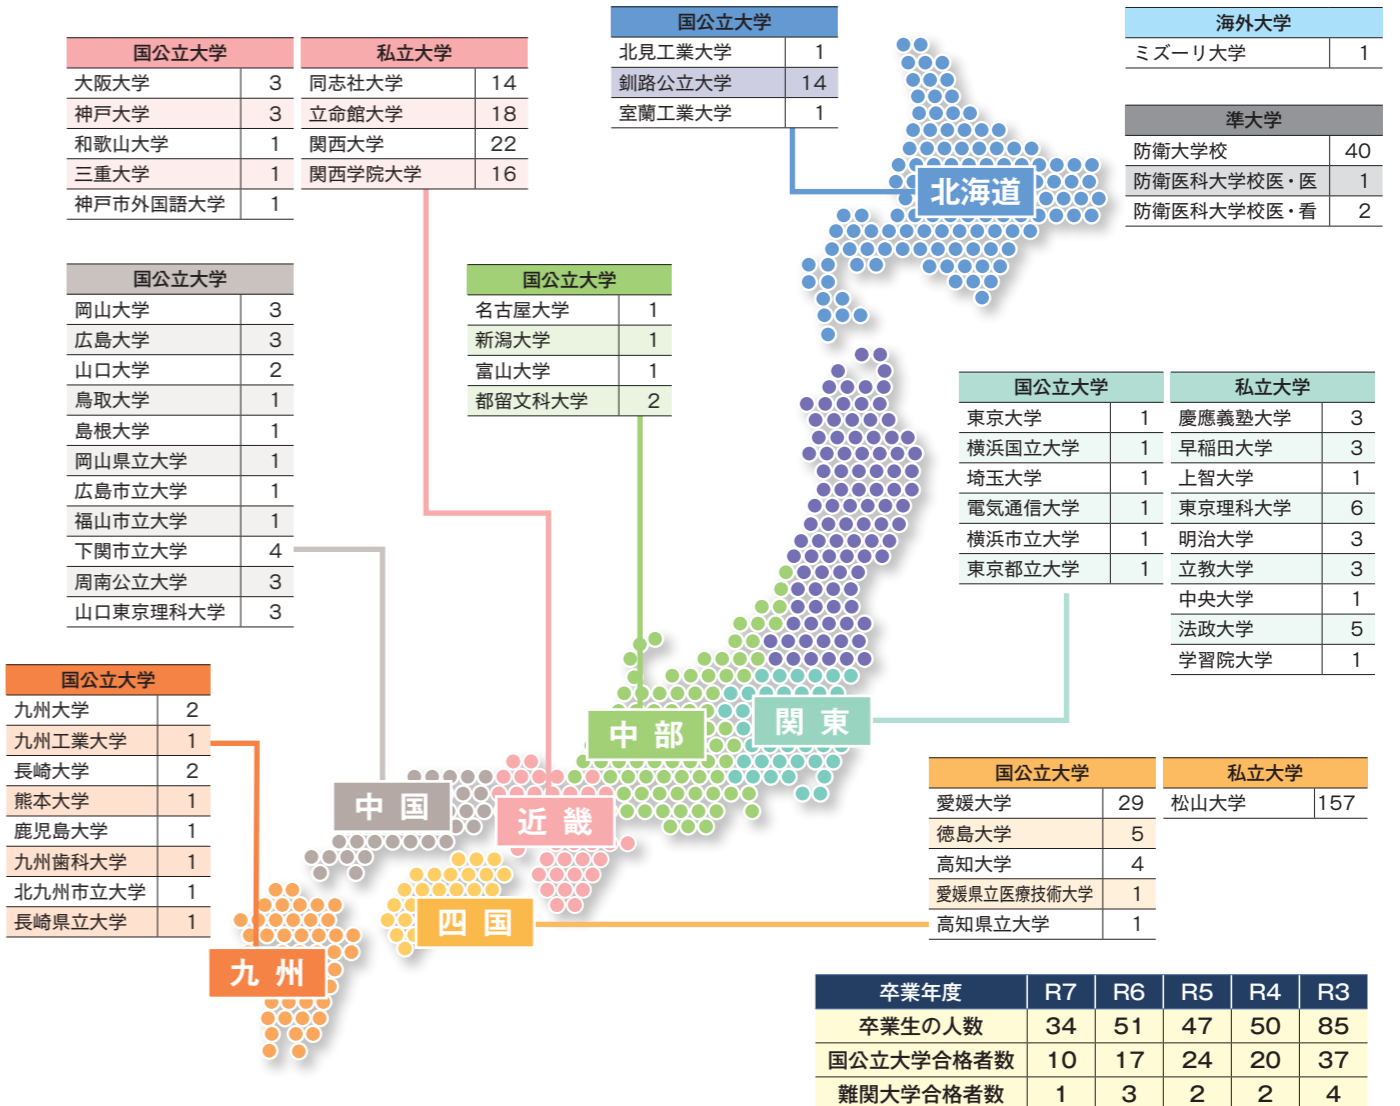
| 国公立大学 | |
|---|---|
| 大阪大学 | 3 |
| 神戸大学 | 3 |
| 和歌山大学 | 1 |
| 三重大学 | 1 |
| 神戸市外国語大学 | 1 |

| 私立大学 | |
|---|---|
| 同志社大学 | 14 |
| 立命館大学 | 18 |
| 関西大学 | 22 |
| 関西学院大学 | 16 |

| 国公立大学 | |
|---|---|
| 北見工業大学 | 1 |
| 釧路公立大学 | 14 |
| 室蘭工業大学 | 1 |

| 海外大学 | |
|---|---|
| ミズーリ大学 | 1 |

| 準大学 | |
|---|---|
| 防衛大学校 | 40 |
| 防衛医科大学校医・医 | 1 |
| 防衛医科大学校医・看 | 2 |

北海道

| 国公立大学 | |
|---|---|
| 岡山大学 | 3 |
| 広島大学 | 3 |
| 山口大学 | 2 |
| 鳥取大学 | 1 |
| 島根大学 | 1 |
| 岡山県立大学 | 1 |
| 広島市立大学 | 1 |
| 福山市立大学 | 1 |
| 下関市立大学 | 4 |
| 周南公立大学 | 3 |
| 山口東京理科大学 | 3 |

| 国公立大学 | |
|---|---|
| 名古屋大学 | 1 |
| 新潟大学 | 1 |
| 富山大学 | 1 |
| 都留文科大学 | 2 |

| 国公立大学 | |
|---|---|
| 東京大学 | 1 |
| 横浜国立大学 | 1 |
| 埼玉大学 | 1 |
| 電気通信大学 | 1 |
| 横浜市立大学 | 1 |
| 東京都立大学 | 1 |

| 私立大学 | |
|---|---|
| 慶應義塾大学 | 3 |
| 早稲田大学 | 3 |
| 上智大学 | 1 |
| 東京理科大学 | 6 |
| 明治大学 | 3 |
| 立教大学 | 3 |
| 中央大学 | 1 |
| 法政大学 | 5 |
| 学習院大学 | 1 |

| 国公立大学 | |
|---|---|
| 九州大学 | 2 |
| 九州工業大学 | 1 |
| 長崎大学 | 2 |
| 熊本大学 | 1 |
| 鹿児島大学 | 1 |
| 九州歯科大学 | 1 |
| 北九州市立大学 | 1 |
| 長崎県立大学 | 1 |

中部

関東

中国

近畿

| 国公立大学 | |
|---|---|
| 愛媛大学 | 29 |
| 徳島大学 | 5 |
| 高知大学 | 4 |
| 愛媛県立医療技術大学 | 1 |
| 高知県立大学 | 1 |

| 私立大学 | |
|---|---|
| 松山大学 | 157 |

四国

九州

| 卒業年度 | R7 | R6 | R5 | R4 | R3 |
|---|---|---|---|---|---|
| 卒業生の人数 | 34 | 51 | 47 | 50 | 85 |
| 国公立大学合格者数 | 10 | 17 | 24 | 20 | 37 |
| 難関大学合格者数 | 1 | 3 | 2 | 2 | 4 |